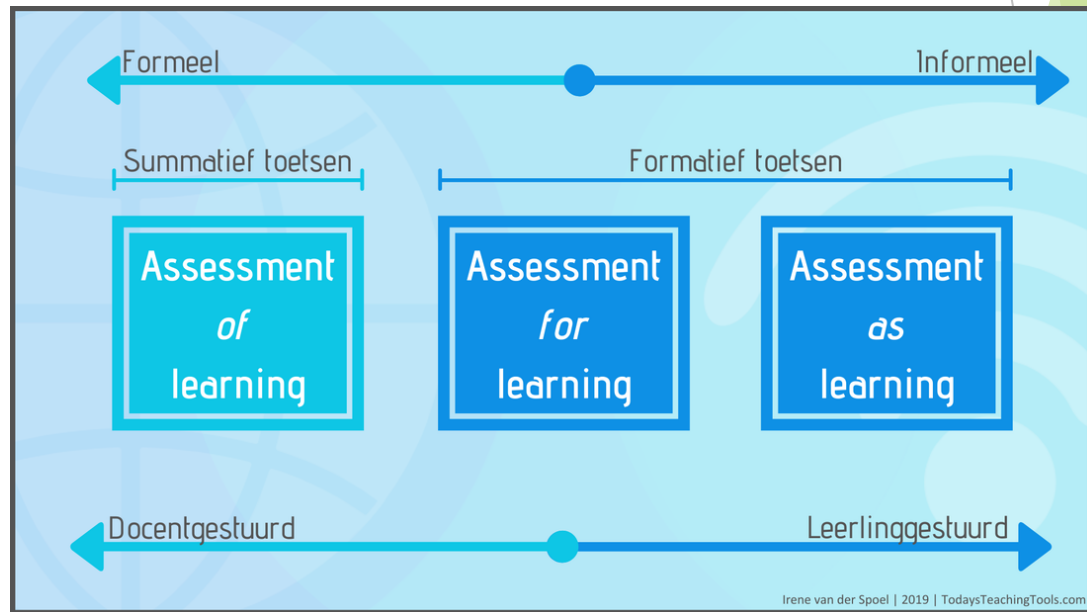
Formeel

Informeel

Summatief toetsen

Formatief toetsen

Assessment *of* learning

Assessment *for* learning

Assessment *as* learning

Docentgestuurd

Leerlinggestuurd

Irene van der Spoel | 2019 | TodaysTeachingTools.com